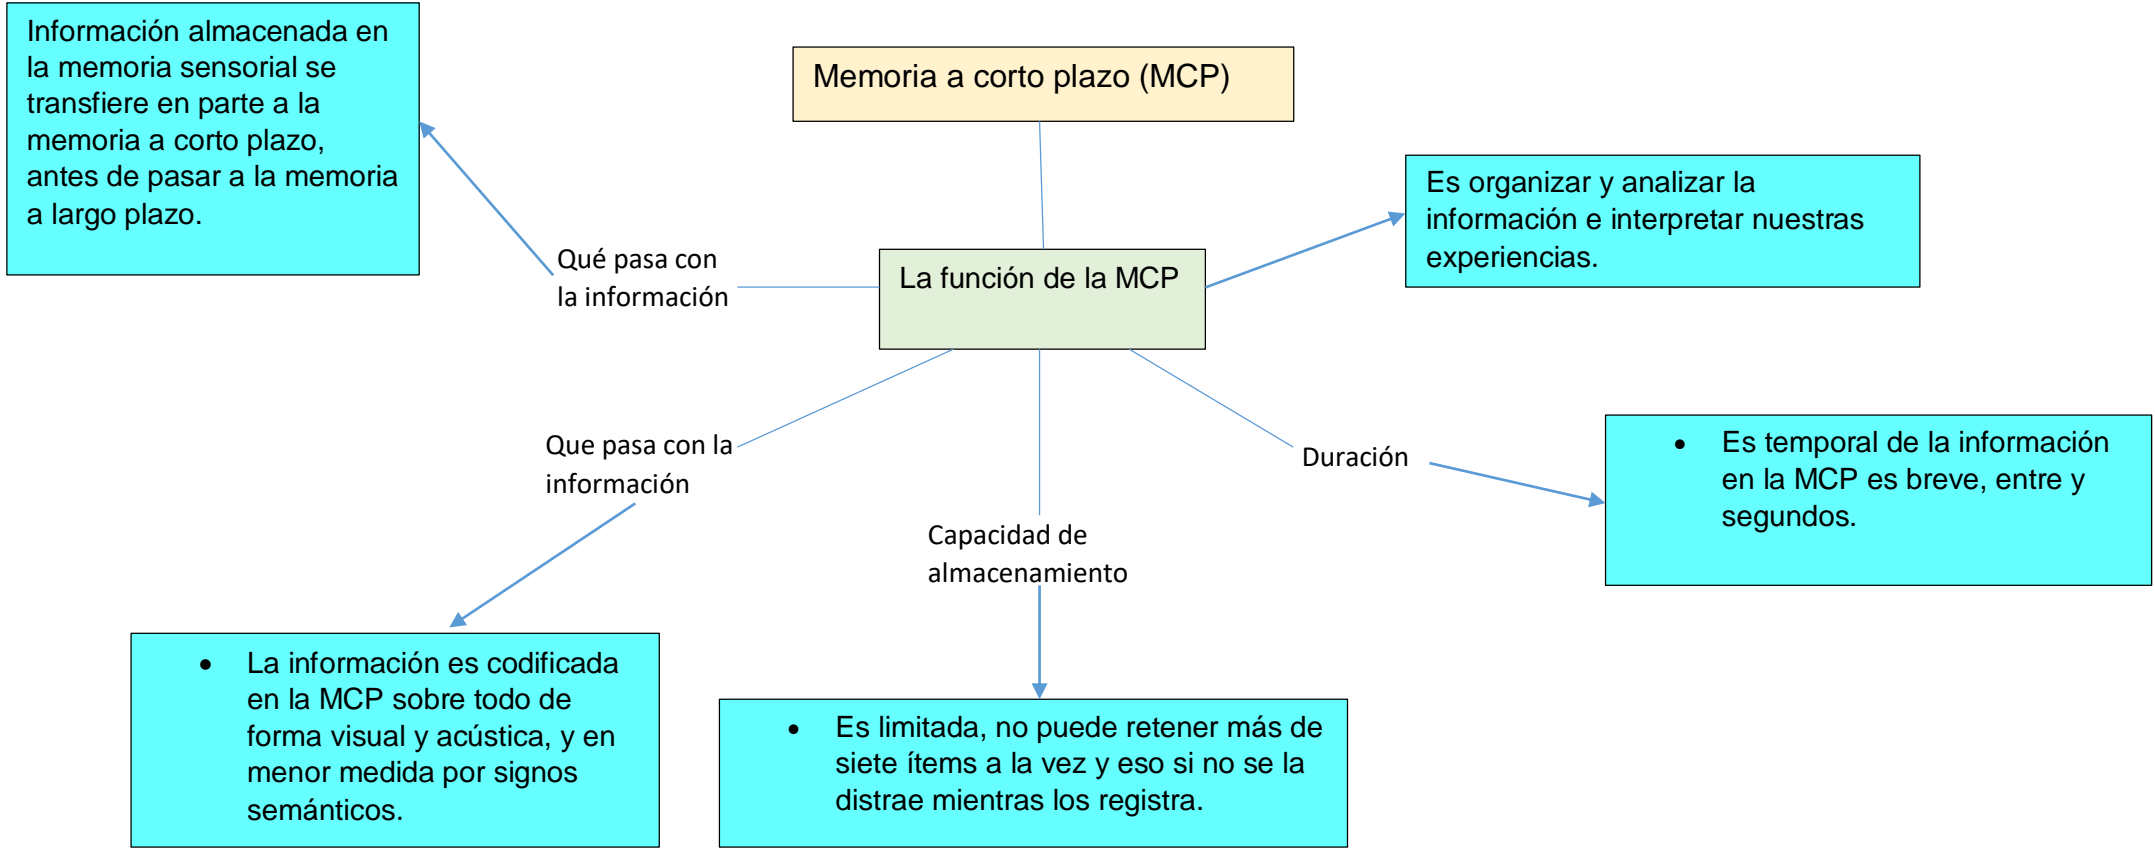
Memoria a corto plazo (MCP)

La función de la MCP

Qué pasa con la información

Información almacenada en la memoria sensorial se transfiere en parte a la memoria a corto plazo, antes de pasar a la memoria a largo plazo.

Es organizar y analizar la información e interpretar nuestras experiencias.

Que pasa con la información

- La información es codificada en la MCP sobre todo de forma visual y acústica, y en menor medida por signos semánticos.

Capacidad de almacenamiento

- Es limitada, no puede retener más de siete ítems a la vez y eso si no se la distrae mientras los registra.

Duración

- Es temporal de la información en la MCP es breve, entre y segundos.